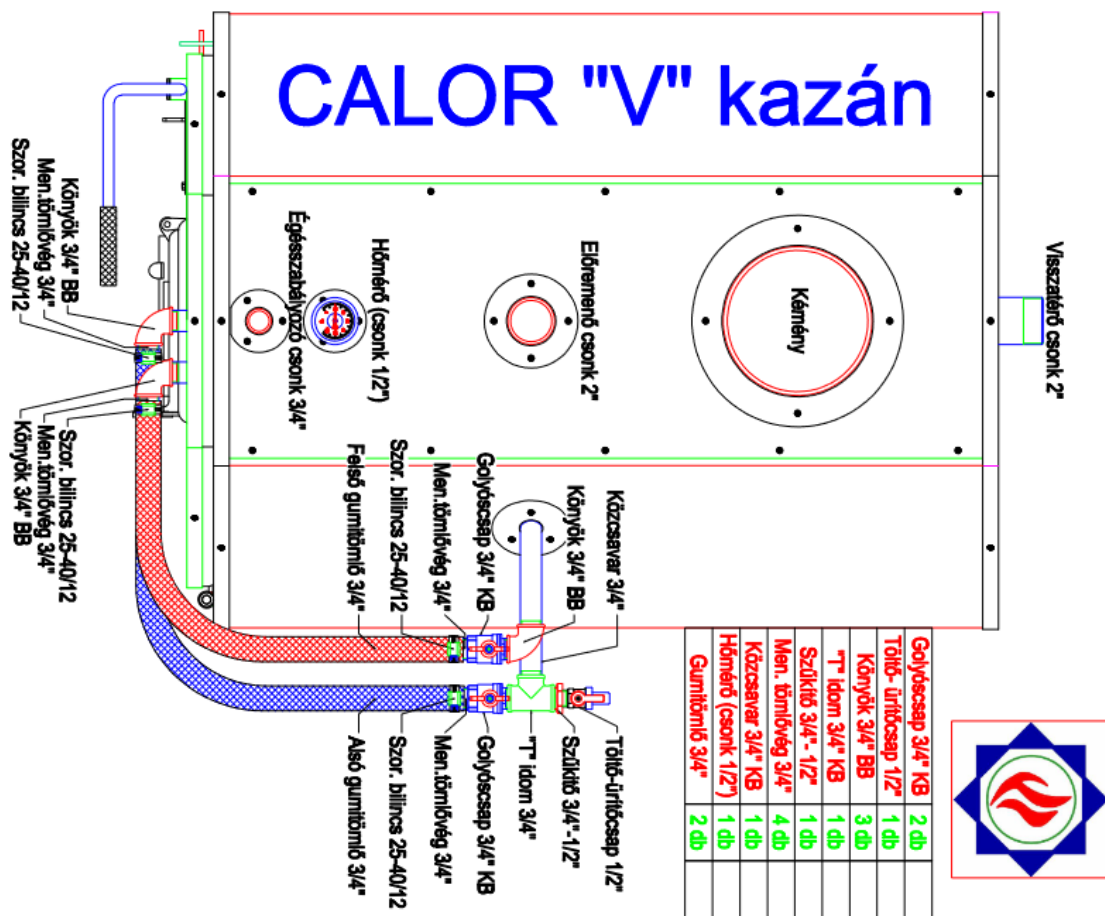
CALOR "V" kazán

Könyök 3/4" BB
Men.tömlővég 3/4"
Szor. bilincs 25-40/12

Szor. bilincs 25-40/12
Men.tömlővég 3/4"
Könyök 3/4" BB

Égésszabályozó csonk 3/4"
Hőmérő (csonk 1/2")
Előremenő csonk 2"
Kémény
Visszatérő csonk 2"

Felső gumitömlő 3/4"
Szor. bilincs 25-40/12
Men.tömlővég 3/4"
Golyóscsap 3/4" KB
Könyök 3/4" BB
Közcsavar 3/4"

Alsó gumitömlő 3/4"
Szor. bilincs 25-40/12
Men.tömlővég 3/4"
Golyóscsap 3/4" KB
"T" idom 3/4"
Szűkítő 3/4"-1/2"
Töltő-ürítőcsap 1/2"

| Golyóscsap 3/4" KB | 2 db | |
| --- | --- | --- |
| Töltő- ürítőcsap 1/2" | 1 db | |
| Könyök 3/4" BB | 3 db | |
| "T" idom 3/4" KB | 1 db | |
| Szűkítő 3/4"- 1/2" | 1 db | |
| Men. tömlővég 3/4" | 4 db | |
| Közcsavar 3/4" KB | 1 db | |
| Hőmérő (csonk 1/2") | 1 db | |
| Gumitömlő 3/4" | 2 db | |